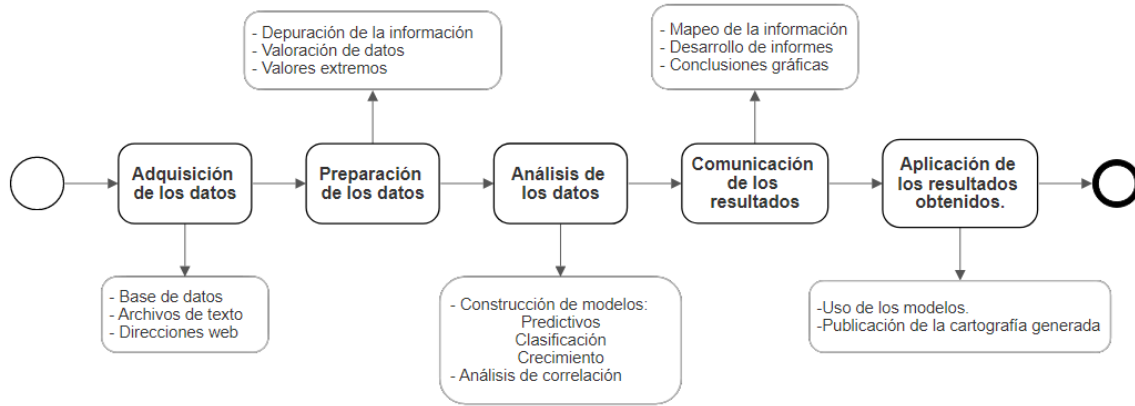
- Depuración de la información
- Valoración de datos
- Valores extremos

- Mapeo de la información
- Desarrollo de informes
- Conclusiones gráficas

Adquisición de los datos

Preparación de los datos

Análisis de los datos

Comunicación de los resultados

Aplicación de los resultados obtenidos.

- Base de datos
- Archivos de texto
- Direcciones web

- Construcción de modelos:
Predictivos
Clasificación
Crecimiento
- Análisis de correlación

-Uso de los modelos.
-Publicación de la cartografía generada